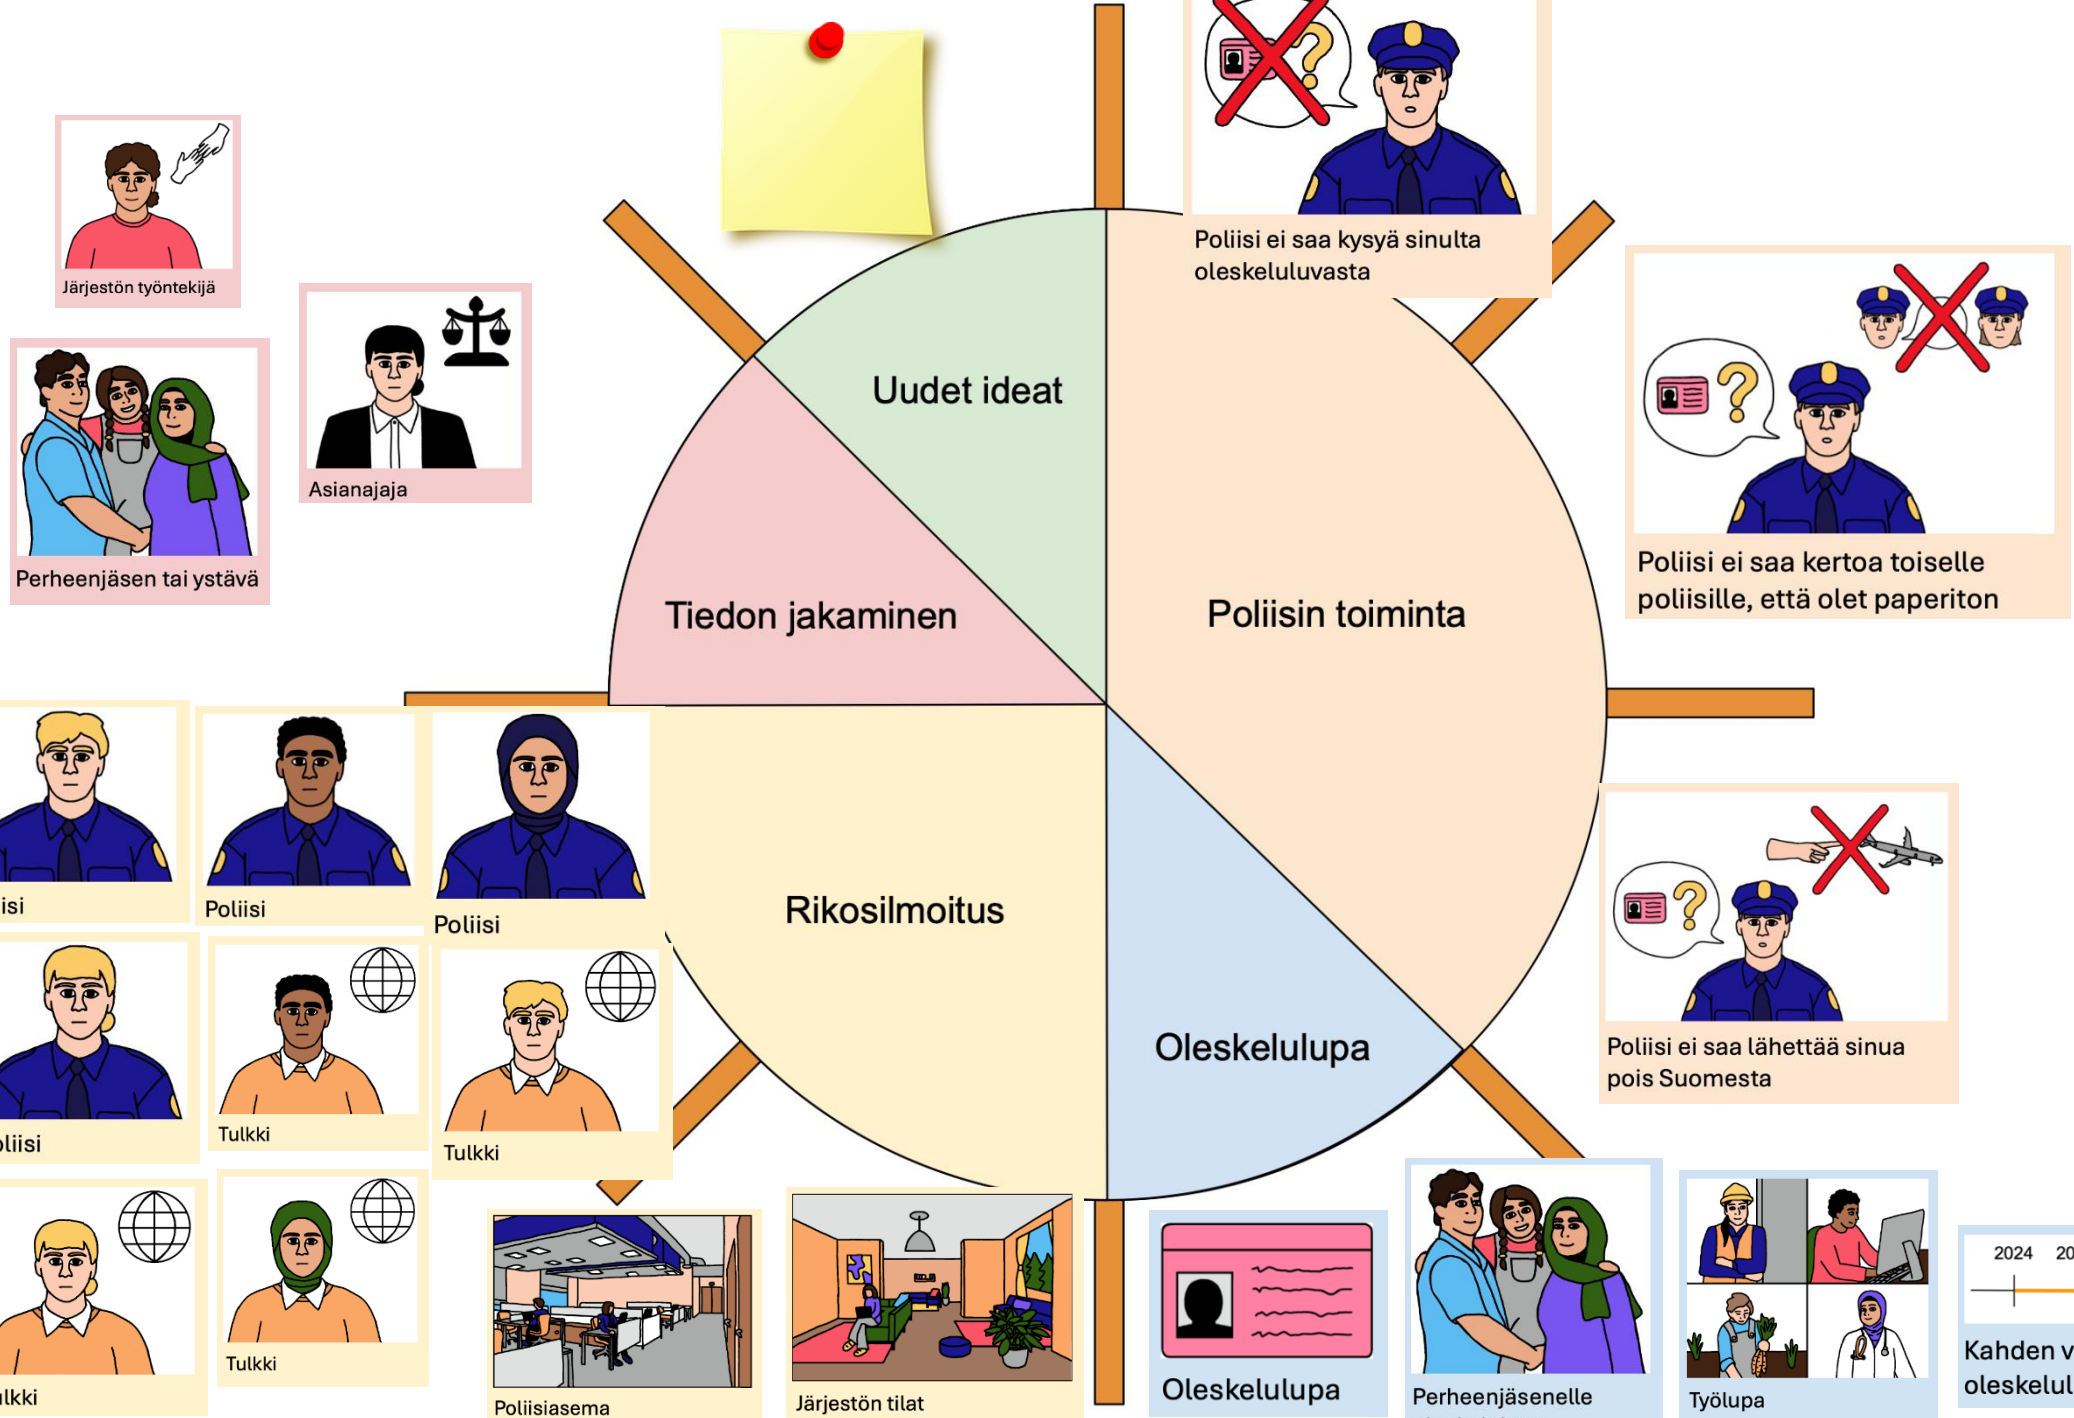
Järjestön työntekijä

Asianajaja

Perheenjäsen tai ystävä

Poliisi ei saa kysyä sinulta oleskeluluvasta

Poliisi ei saa kertoa toiselle poliisille, että olet paperiton

Uudet ideat

Tiedon jakaminen

Poliisin toiminta

Rikosilmoitus

Oleskelulupa

Poliisi ei saa lähettää sinua pois Suomesta

isi

Poliisi

Poliisi

liisi

Tulkki

Tulkki

lkki

Tulkki

Poliisiasema

Järjestön tilat

Oleskelupa

Perheenjäsenelle

Työlupa

2024 20

Kahden v oleskelul